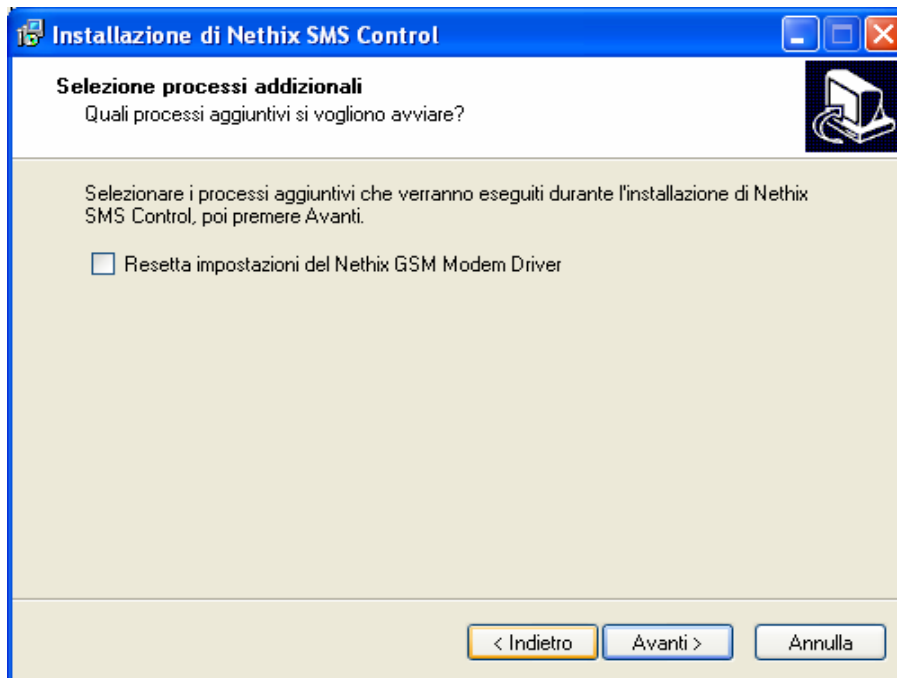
Installazione di Nethix SMS Control

Selezione processi addizionali
Quali processi aggiuntivi si vogliono avviare?

Selezionare i processi aggiuntivi che verranno eseguiti durante l'installazione di Nethix SMS Control, poi premere Avanti.

Resetta impostazioni del Nethix GSM Modem Driver

< Indietro   Avanti >   Annulla